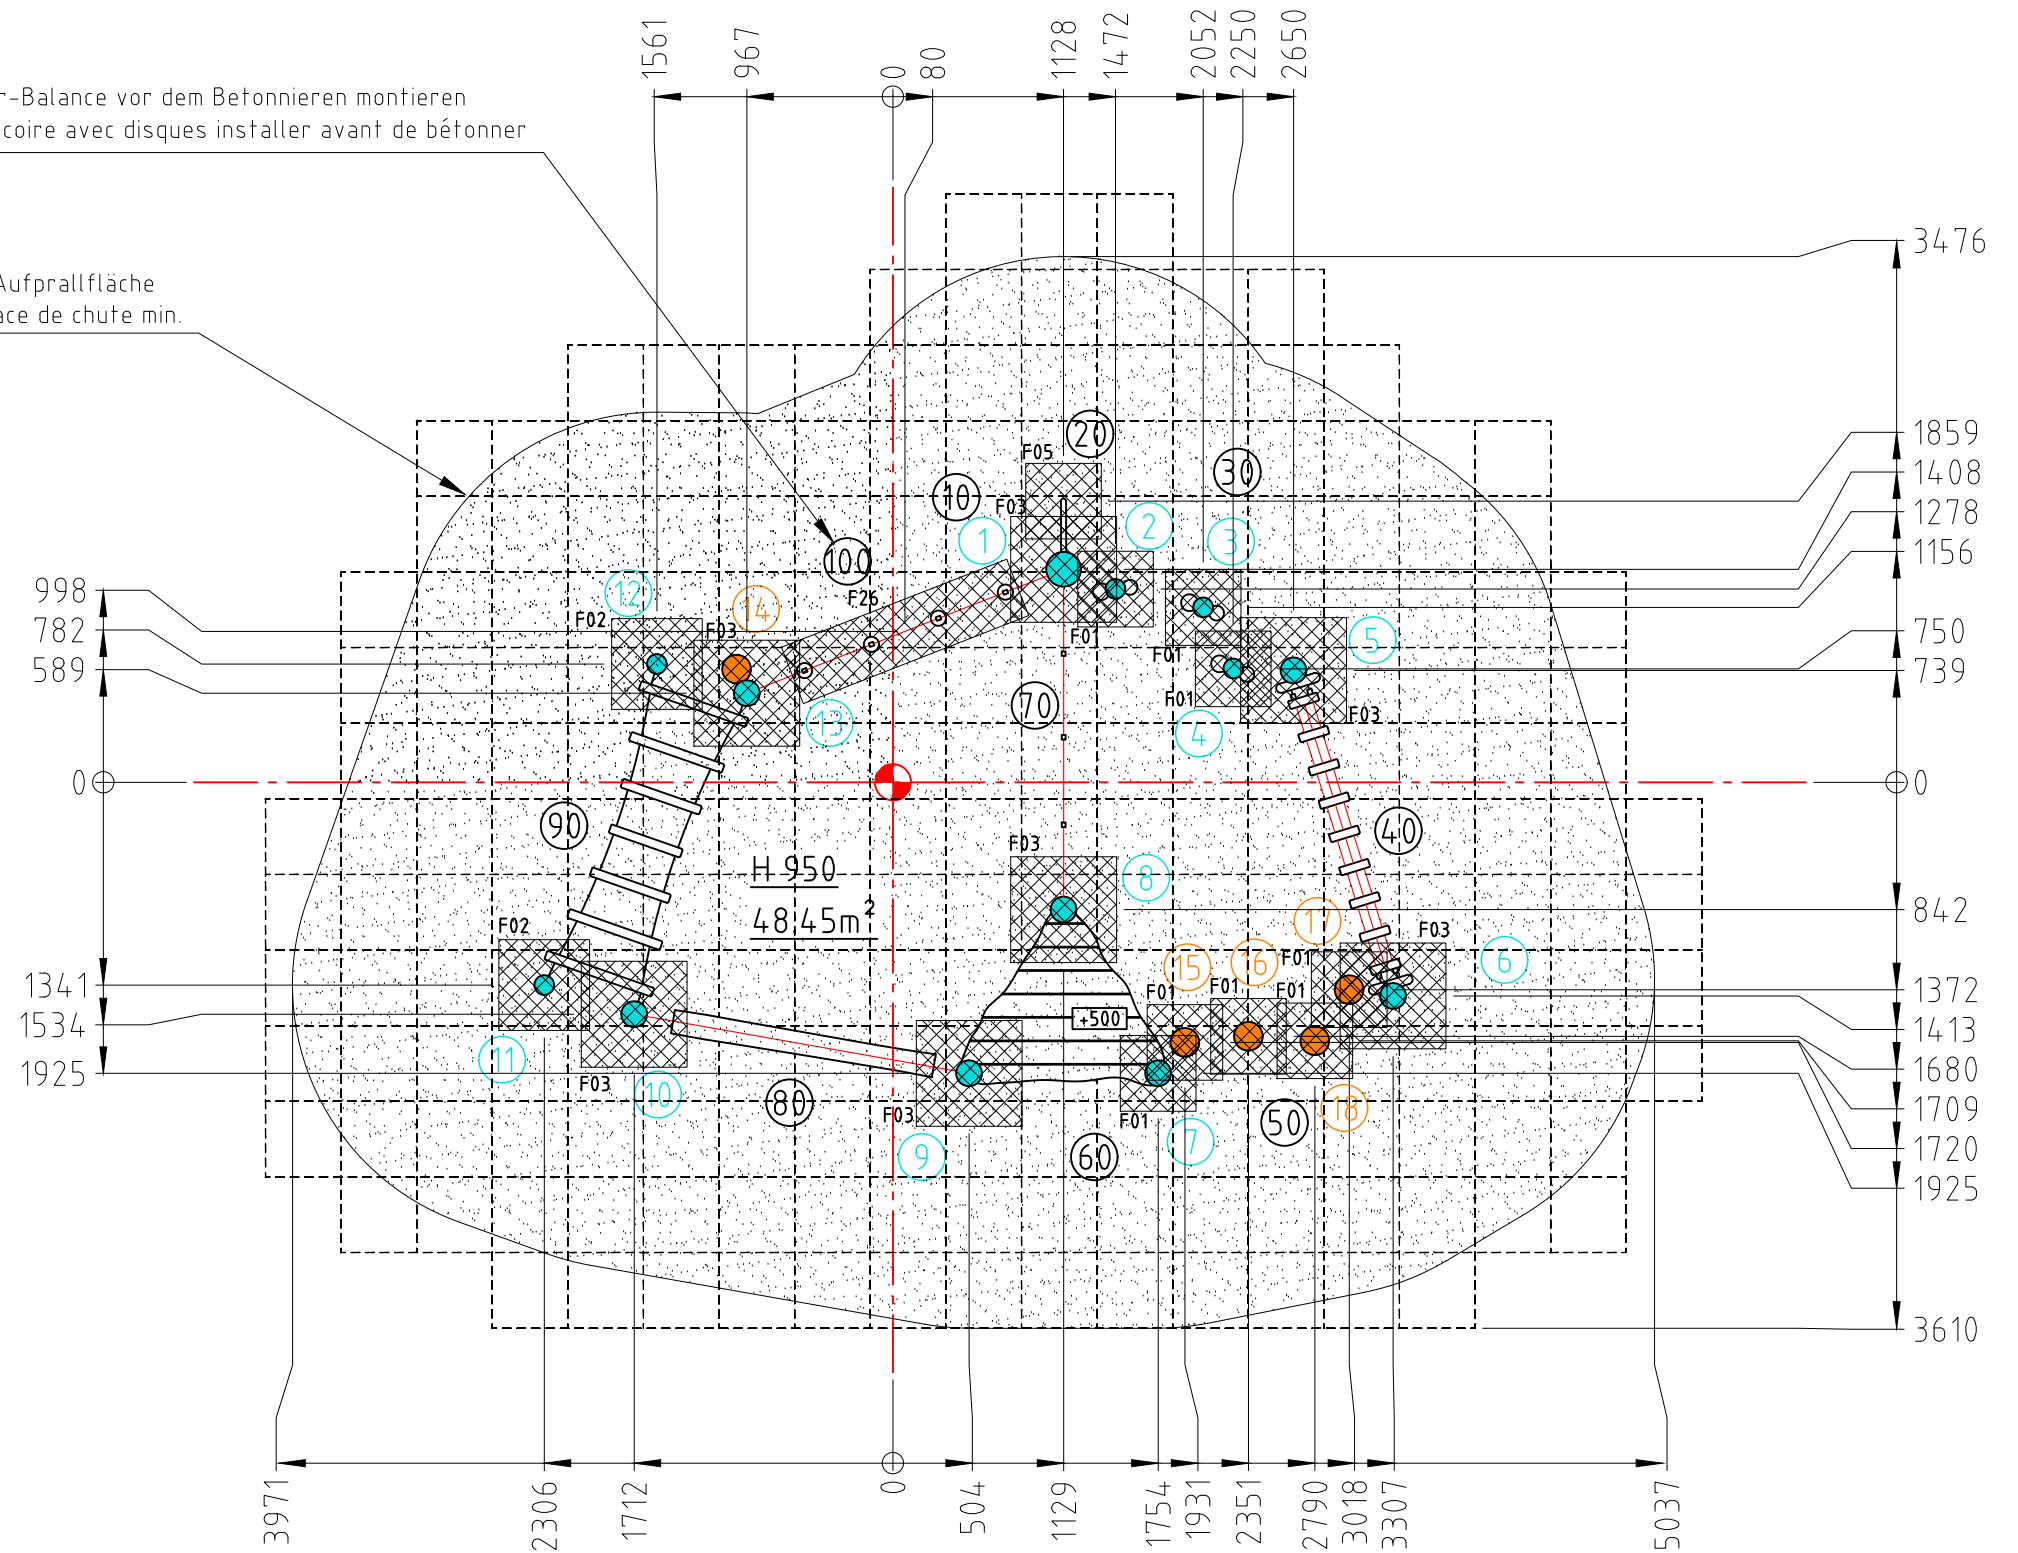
r-Balance vor dem Betonnieren montieren
coire avec disques installer avant de bétonner

Aufprallfläche
ace de chute min.

1561 967 0 80 1128 1472 2052 2250 2650

3476
1859
1408
1278
1156
750
739
0
842
1372
1413
1680
1709
1720
1925
3610

998
782
589
0
1341
1534
1925

20 30 10 100 70 90 40 80 60 50

F05 F03 F26 F01 F01 F01 F03 F02 F03 F03 F02 F03 F03 F01 F01 F01 F01 F03 F01

1 2 3 4 5 6 7 8 9 10 11 12 13 14 15 16 17 18

H 950
48.45m$^2$
+500

3971 2306 1712 0 504 1129 1754 1931 2351 2790 3018 3307 5037